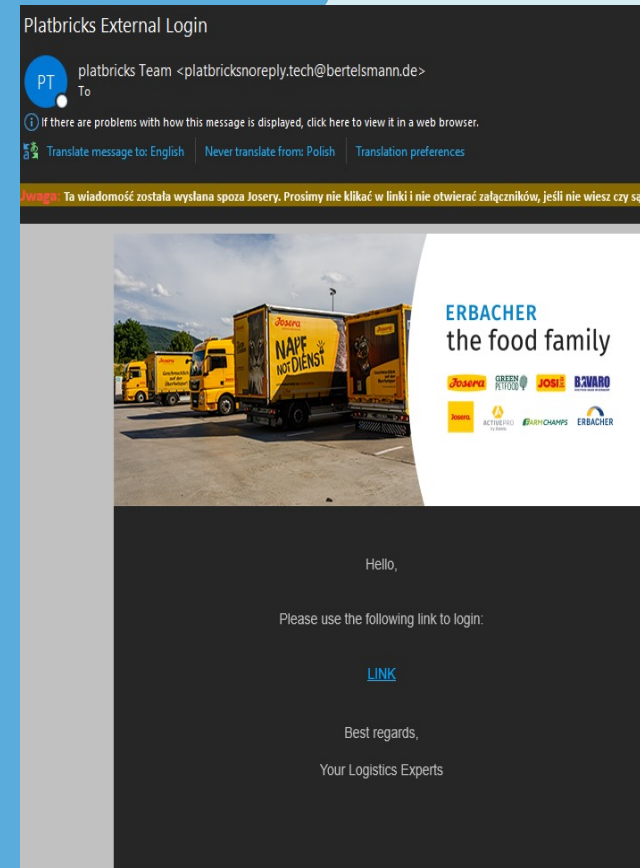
Platbricks External Login

PT

platbricks Team <platbricksnoreply.tech@bertelsmann.de>
To

If there are problems with how this message is displayed, click here to view it in a web browser.

Translate message to: English | Never translate from: Polish | Translation preferences

Uwaga: Ta wiadomość została wysłana spoza Josery. Prosimy nie klikać w linki i nie otwierać załączników, jeśli nie wiesz czy s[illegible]

Josera

NAPF NOT DIENST

ERBACHER
the food family

Josera GREEN PETFOOD JOSI BAVARO
Josera ACTIVEPRO FARMCHAMPS ERBACHER

Hello,

Please use the following link to login:

LINK

Best regards,

Your Logistics Experts